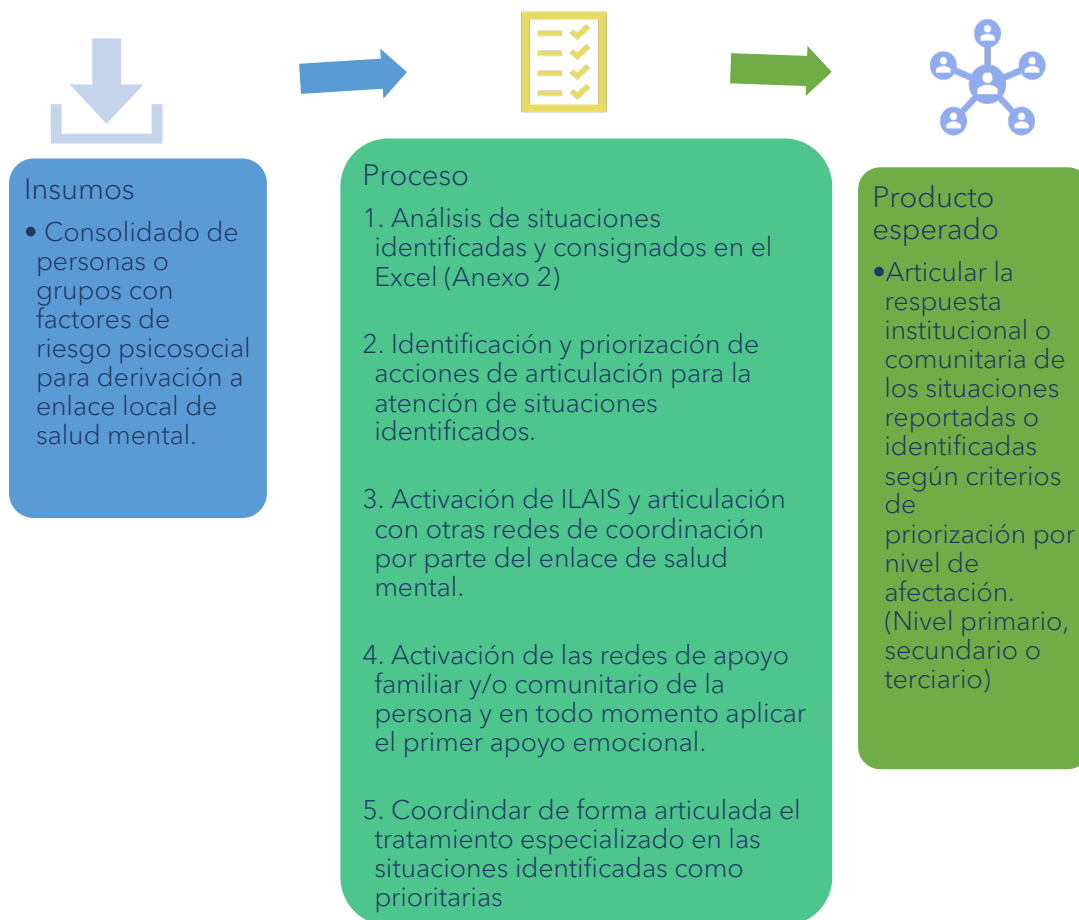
Insumos

• Consolidado de personas o grupos con factores de riesgo psicosocial para derivación a enlace local de salud mental.

Proceso

1. Análisis de situaciones identificadas y consignados en el Excel (Anexo 2)

2. Identificación y priorización de acciones de articulación para la atención de situaciones identificados.

3. Activación de ILAIS y articulación con otras redes de coordinación por parte del enlace de salud mental.

4. Activación de las redes de apoyo familiar y/o comunitario de la persona y en todo momento aplicar el primer apoyo emocional.

5. Coordindar de forma articulada el tratamiento especializado en las situaciones identificadas como prioritarias

Producto esperado

•Articular la respuesta institucional o comunitaria de los situaciones reportadas o identificadas según criterios de priorización por nivel de afectación. (Nivel primario, secundario o terciario)